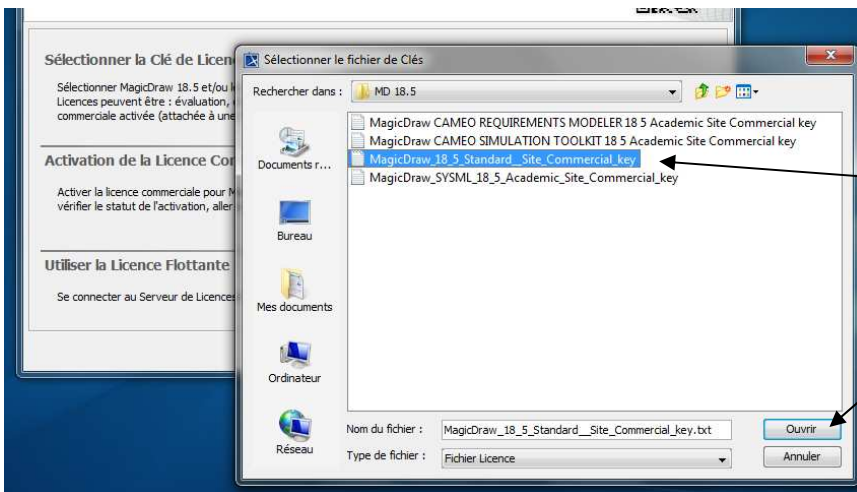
Sélectionner la Clé de Licen

Sélectionner MagicDraw 18.5 et/ou l Licences peuvent être : évaluation, commerciale activée (attachée à une

Activation de la Licence Co

Activer la licence commerciale pour M vérifier le statut de l'activation, aller

Utiliser la Licence Flottante

Se connecter au Serveur de Licences

Sélectionner le fichier de Clés

Rechercher dans : MD 18.5

Documents r...

Bureau

Mes documents

Ordinateur

Réseau

MagicDraw CAMEO REQUIREMENTS MODELER 18 5 Academic Site Commercial key
MagicDraw CAMEO SIMULATION TOOLKIT 18 5 Academic Site Commercial key
MagicDraw_18_5_Standard__Site_Commercial_key
MagicDraw_SYSML_18_5_Academic_Site_Commercial_key

Nom du fichier : MagicDraw_18_5_Standard__Site_Commercial_key.txt

Type de fichier : Fichier Licence

Ouvrir

Annuler